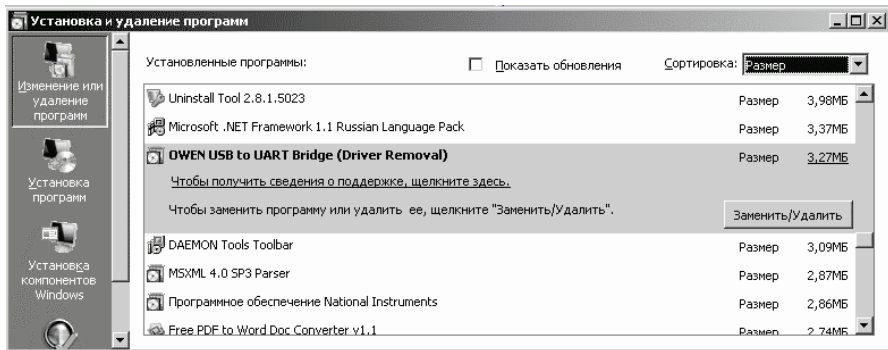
Установка и удаление программ

Изменение или удаление программ

Установка программ

Установка компонентов Windows

Установленные программы:

Показать обновления

Сортировка: Размер

Uninstall Tool 2.8.1.5023 Размер 3,98МБ

Microsoft .NET Framework 1.1 Russian Language Pack Размер 3,37МБ

OWEN USB to UART Bridge (Driver Removal) Размер 3,27МБ

Чтобы получить сведения о поддержке, щелкните здесь.

Чтобы заменить программу или удалить ее, щелкните "Заменить/Удалить".

Заменить/Удалить

DAEMON Tools Toolbar Размер 3,09МБ

MSXML 4.0 SP3 Parser Размер 2,87МБ

Программное обеспечение National Instruments Размер 2,86МБ

Free PDF to Word Doc Converter v1.1 Размер 2,74МБ